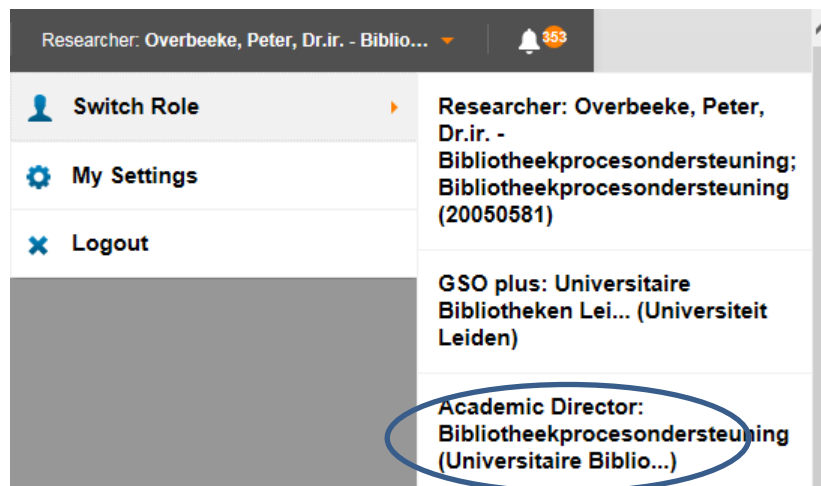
Researcher: Overbeeke, Peter, Dr.ir. - Biblio...

353

Switch Role

My Settings

Logout

Researcher: Overbeeke, Peter, Dr.ir. - Bibliotheekprocesondersteuning; Bibliotheekprocesondersteuning (20050581)

GSO plus: Universitaire Bibliotheken Lei... (Universiteit Leiden)

Academic Director: Bibliotheekprocesondersteuning (Universitaire Biblio...)